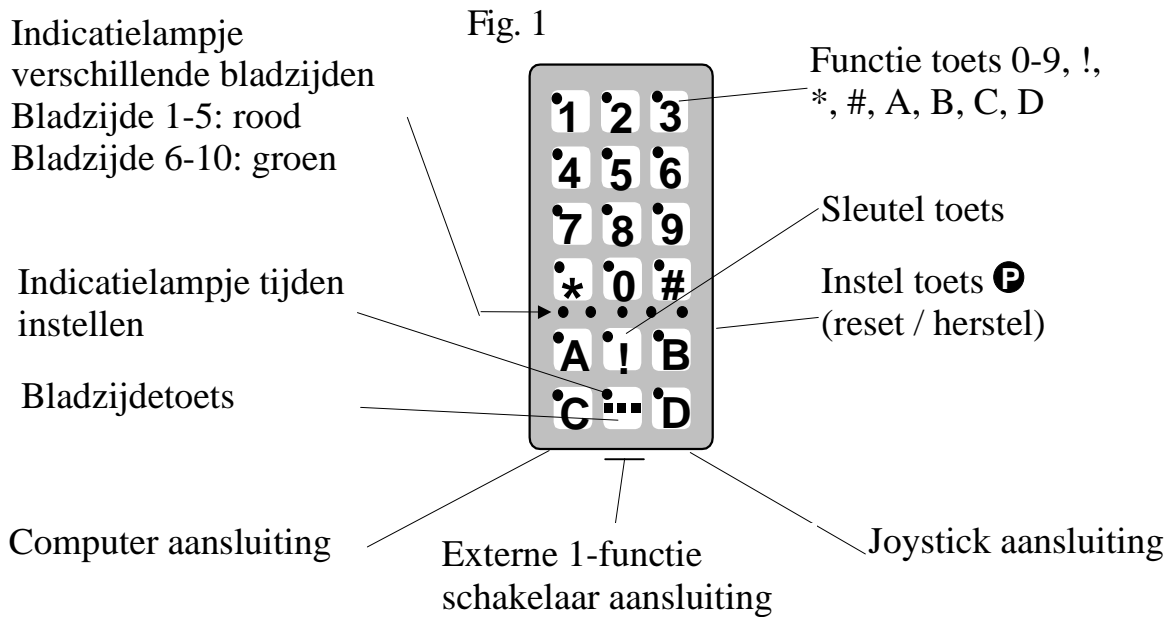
Fig. 1

Indicatielampje verschillende bladzijden
Bladzijde 1-5: rood
Bladzijde 6-10: groen

Functie toets 0-9, !, *, #, A, B, C, D

1 2 3
4 5 6
7 8 9
* 0 #
A ! B
C ▪▪▪ D

Sleutel toets

Indicatielampje tijden instellen

Instel toets Ⓟ
(reset / herstel)

Bladzijdetoets

Computer aansluiting

Externe 1-functie schakelaar aansluiting

Joystick aansluiting